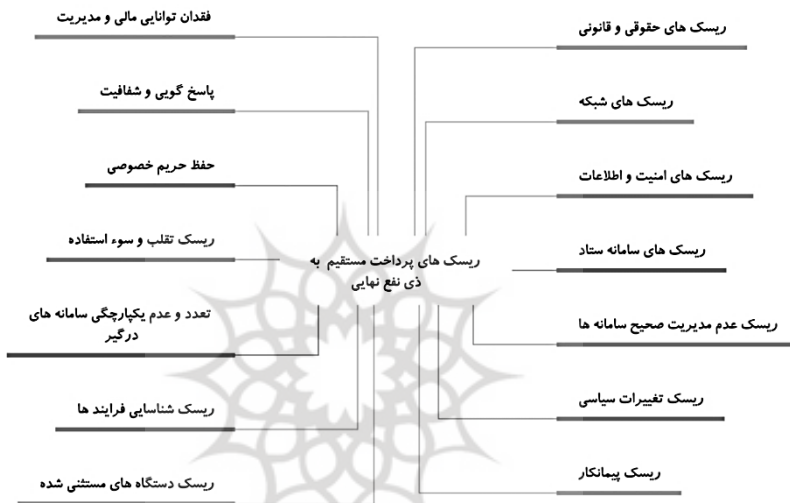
ریسک های پرداخت مستقیم به ذی نفع نهایی

فقدان توانایی مالی و مدیریت

پاسخ گویی و شفافیت

حفظ حریم خصوصی

ریسک تقلب و سوء استفاده

تعدد و عدم یکپارچگی سامانه های درگیر

ریسک شناسایی فرایند ها

ریسک دستگاه های مستثنی شده

ریسک های حقوقی و قانونی

ریسک های شبکه

ریسک های امنیت و اطلاعات

ریسک های سامانه ستاد

ریسک عدم مدیریت صحیح سامانه ها

ریسک تغییرات سیاسی

ریسک پیمانکار